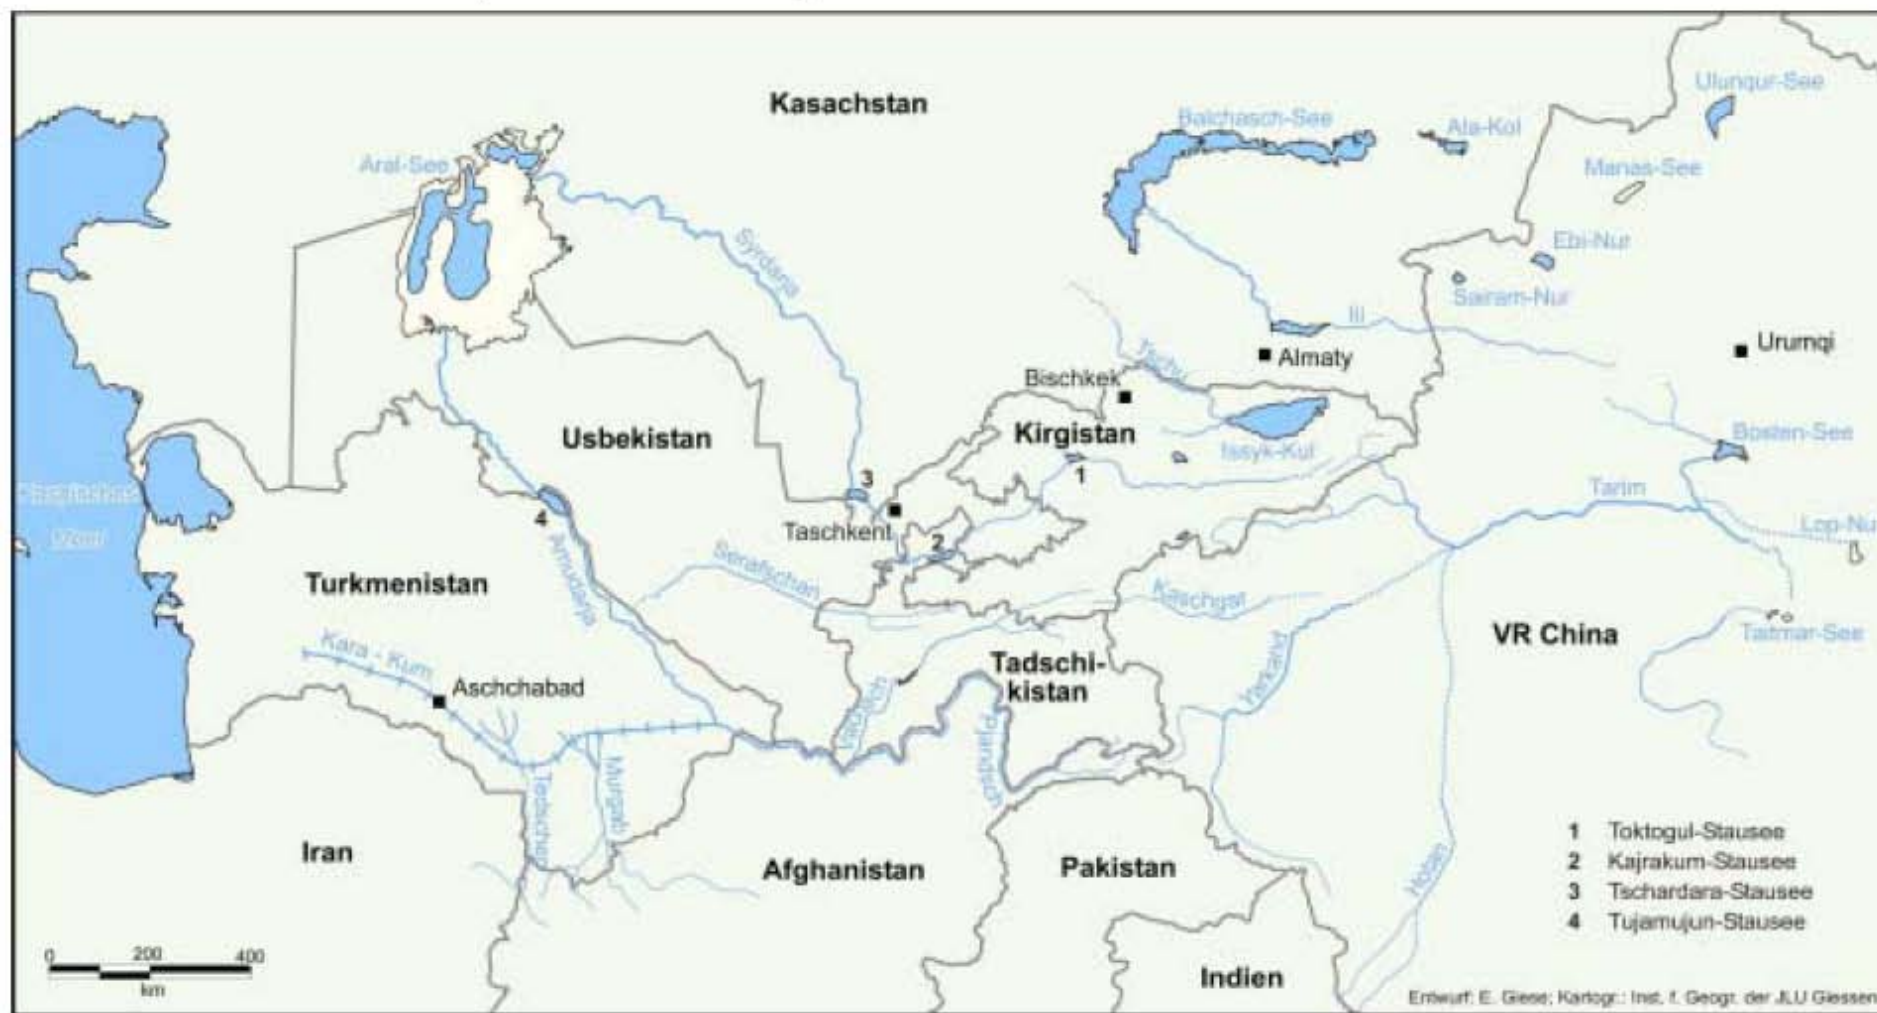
Kasachstan

Aral-See

Balchasch-See

Ala-Kol

Ulungur-See

Manas-See

Ebi-Nur

Sairam-Nur

Syrdarja

Ili

Almaty

Urumqi

Tschu

Bischkek

Kirgistan

Issyk-Kul

Bosten-See

Usbekistan

Kaspisches Meer

3

1

Tarim

Lop-Nur

4

Taschkent

2

Turkmenistan

Amudarja

Serafschan

Kaschgar

VR China

Kara - Kum

Tadschikistan

Taitmar-See

Aschchabad

Wachsch

Pjandsch

Yarkand

Tedschen

Murgab

Iran

Afghanistan

Pakistan

Hotan

1 Toktogul-Stausee
2 Kajrakum-Stausee
3 Tschardara-Stausee
4 Tujamujun-Stausee

0 200 400
km

Indien

Entwurf: E. Giese; Kartogr.: Inst. f. Geogr. der JLU Giessen